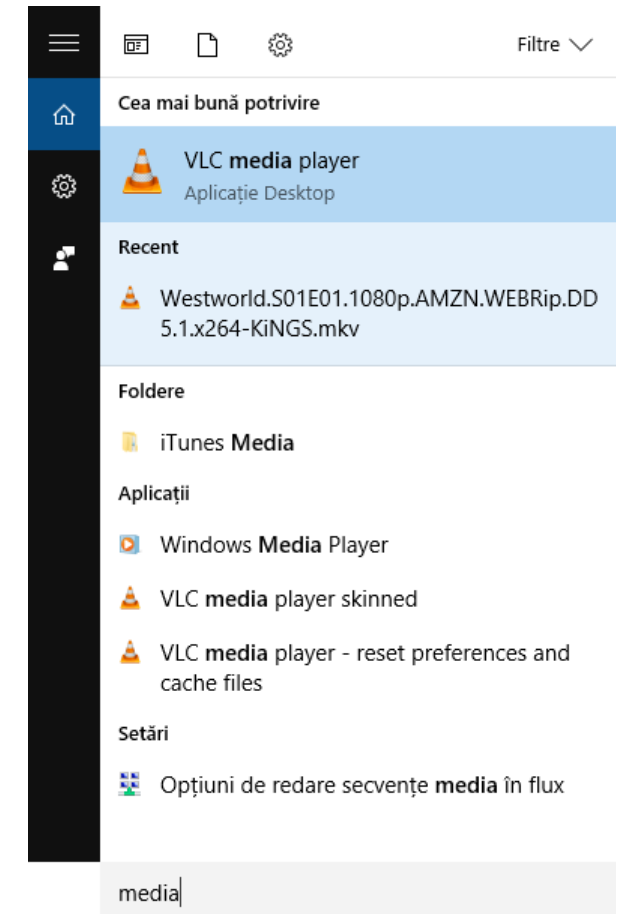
Filtre

Cea mai bună potrivire

VLC media player
Aplicație Desktop

Recent

Westworld.S01E01.1080p.AMZN.WEBRip.DD5.1.x264-KiNGS.mkv

Foldere

iTunes Media

Aplicații

Windows Media Player

VLC media player skinned

VLC media player - reset preferences and cache files

Setări

Opțiuni de redare secvențe media în flux

media